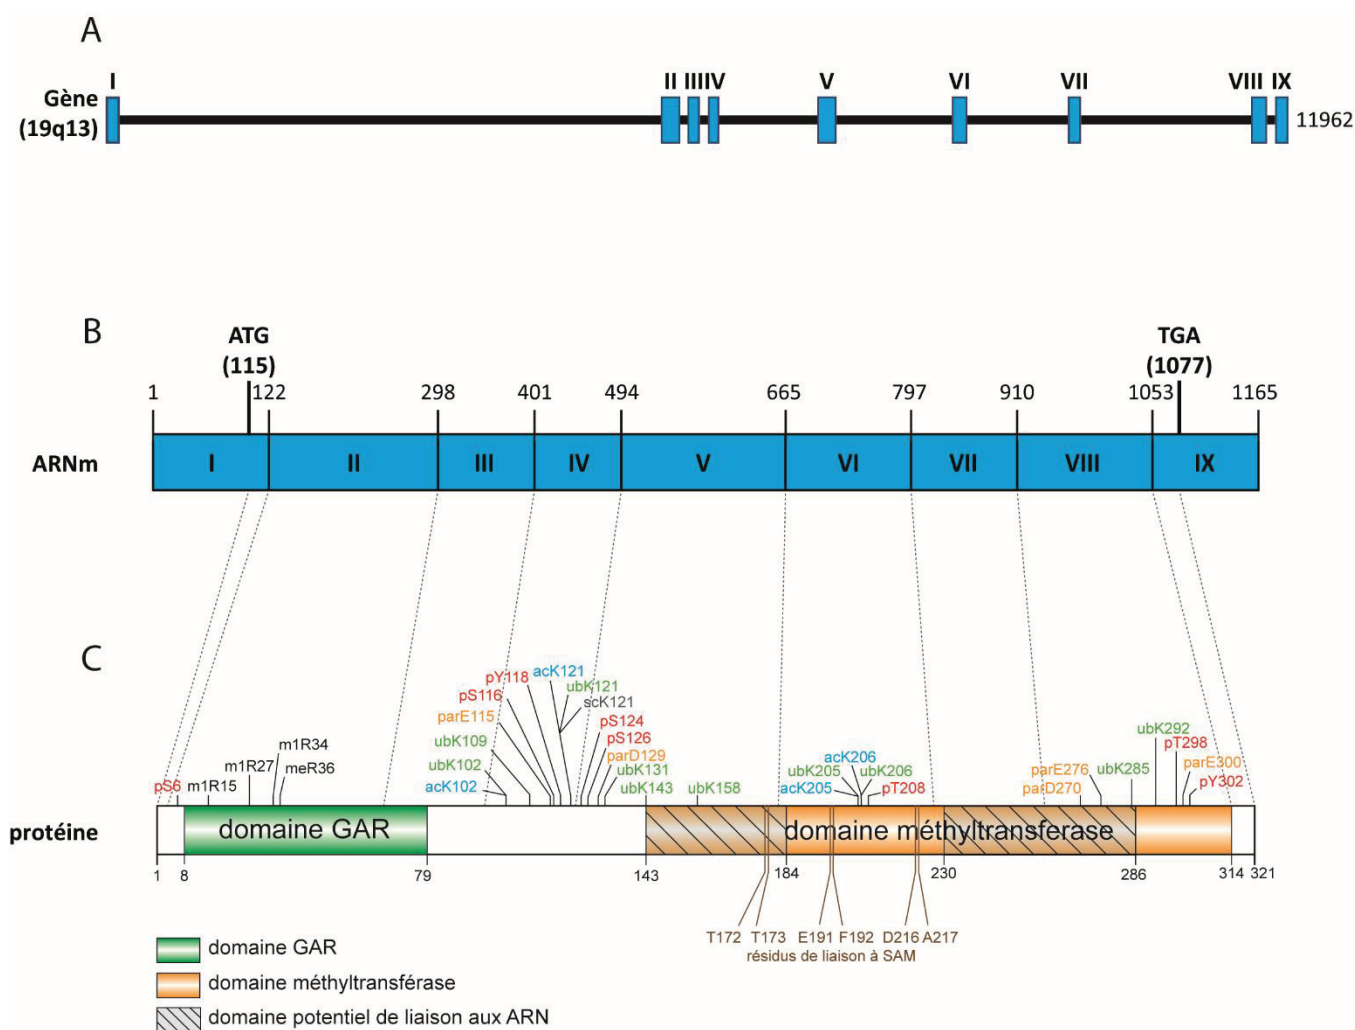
A

Gène (19q13)

I II III IV V VI VII VIII IX 11962

B

ATG (115)

TGA (1077)

1 122 298 401 494 665 797 910 1053 1165

ARNm

I II III IV V VI VII VIII IX

C

pY118 acK121 pS116 ubK121 scK121 parE115 pS124 ubK109 pS126 parD129 ubK102 ubK131 acK102 ubK143 ubK158

m1R34 m1R27 meR36 pS6 m1R15

acK206 ubK205 ubK206 acK205 pT208

ubK292 pT298 parE276 ubK285 parE300 parD270 pY302

protéine

domaine GAR

domaine méthyltransferase

1 8 79 143 184 230 286 314 321

T172 T173 E191 F192 D216 A217
résidus de liaison à SAM

domaine GAR

domaine méthyltransférase

domaine potentiel de liaison aux ARN